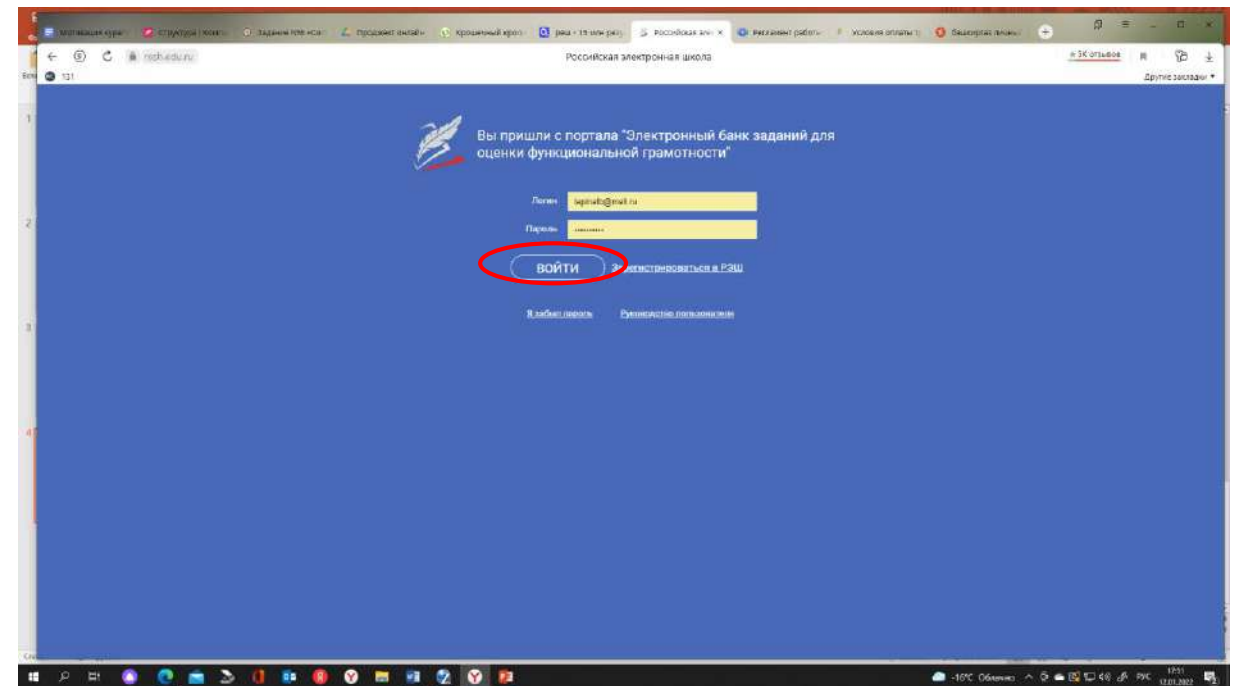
Мотивация курс | Структура | Задания | Продвижение онлайн | Кружковый кроп | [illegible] | Российская эл. | Регламент работ | Условия оплаты | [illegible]

resh.edu.ru

Российская электронная школа

★3К отзывов

Другие закладки

Вы пришли с портала "Электронный банк заданий для оценки функциональной грамотности"

Логин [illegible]@mail.ru

Пароль ••••••••

ВОЙТИ

Зарегистрироваться в РЭШ

Я забыл пароль

Руководство пользователя

-10°C Облачно

РУС

17:51
12.01.2022